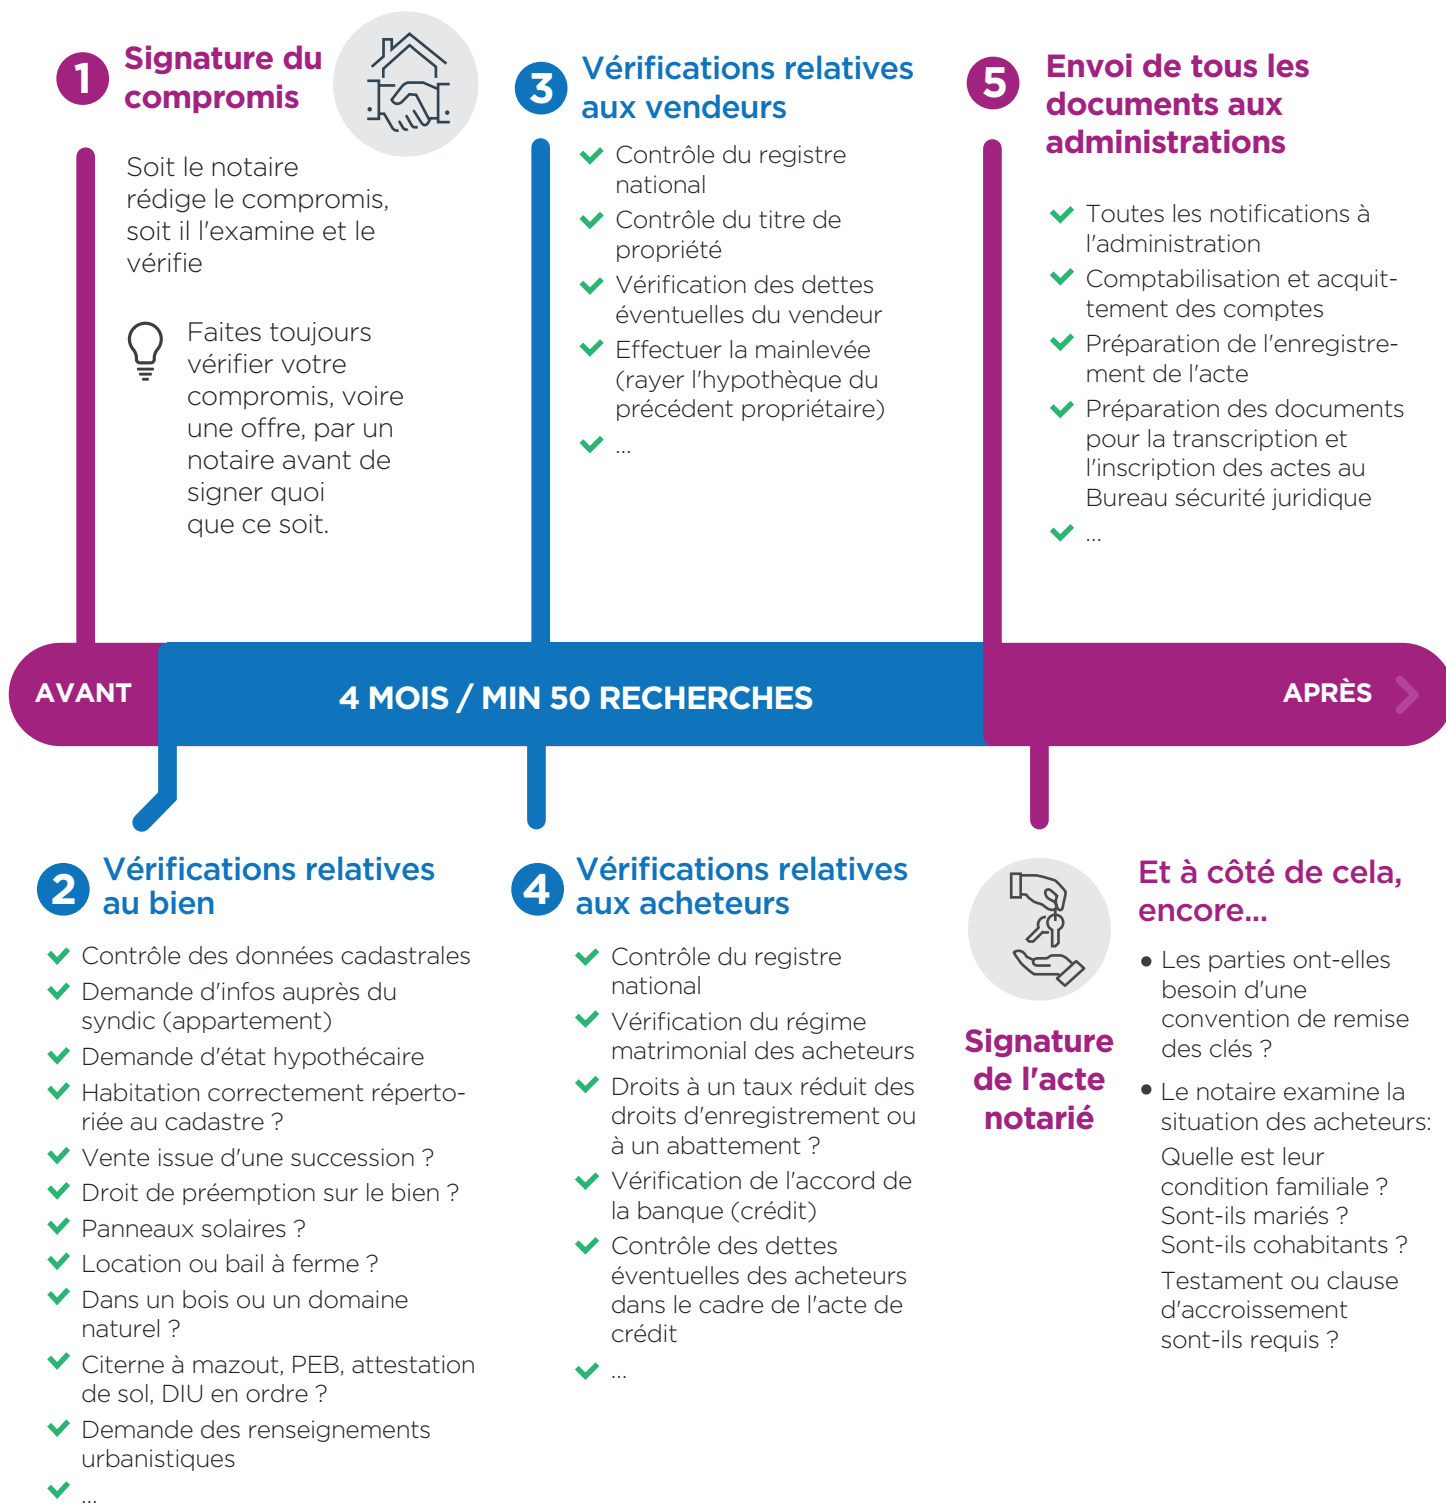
1 Signature du compromis

Soit le notaire rédige le compromis, soit il l'examine et le vérifie

Faites toujours vérifier votre compromis, voire une offre, par un notaire avant de signer quoi que ce soit.

3 Vérifications relatives aux vendeurs

- Contrôle du registre national
- Contrôle du titre de propriété
- Vérification des dettes éventuelles du vendeur
- Effectuer la mainlevée (rayer l'hypothèque du précédent propriétaire)
- ...

5 Envoi de tous les documents aux administrations

- Toutes les notifications à l'administration
- Comptabilisation et acquittement des comptes
- Préparation de l'enregistrement de l'acte
- Préparation des documents pour la transcription et l'inscription des actes au Bureau sécurité juridique
- ...

AVANT 4 MOIS / MIN 50 RECHERCHES APRÈS

2 Vérifications relatives au bien

- Contrôle des données cadastrales
- Demande d'infos auprès du syndic (appartement)
- Demande d'état hypothécaire
- Habitation correctement répertoriée au cadastre ?
- Vente issue d'une succession ?
- Droit de préemption sur le bien ?
- Panneaux solaires ?
- Location ou bail à ferme ?
- Dans un bois ou un domaine naturel ?
- Citerne à mazout, PEB, attestation de sol, DIU en ordre ?
- Demande des renseignements urbanistiques
- ...

4 Vérifications relatives aux acheteurs

- Contrôle du registre national
- Vérification du régime matrimonial des acheteurs
- Droits à un taux réduit des droits d'enregistrement ou à un abattement ?
- Vérification de l'accord de la banque (crédit)
- Contrôle des dettes éventuelles des acheteurs dans le cadre de l'acte de crédit
- ...

Signature de l'acte notarié

Et à côté de cela, encore...

- Les parties ont-elles besoin d'une convention de remise des clés ?
- Le notaire examine la situation des acheteurs: Quelle est leur condition familiale ? Sont-ils mariés ? Sont-ils cohabitants ? Testament ou clause d'accroissement sont-ils requis ?